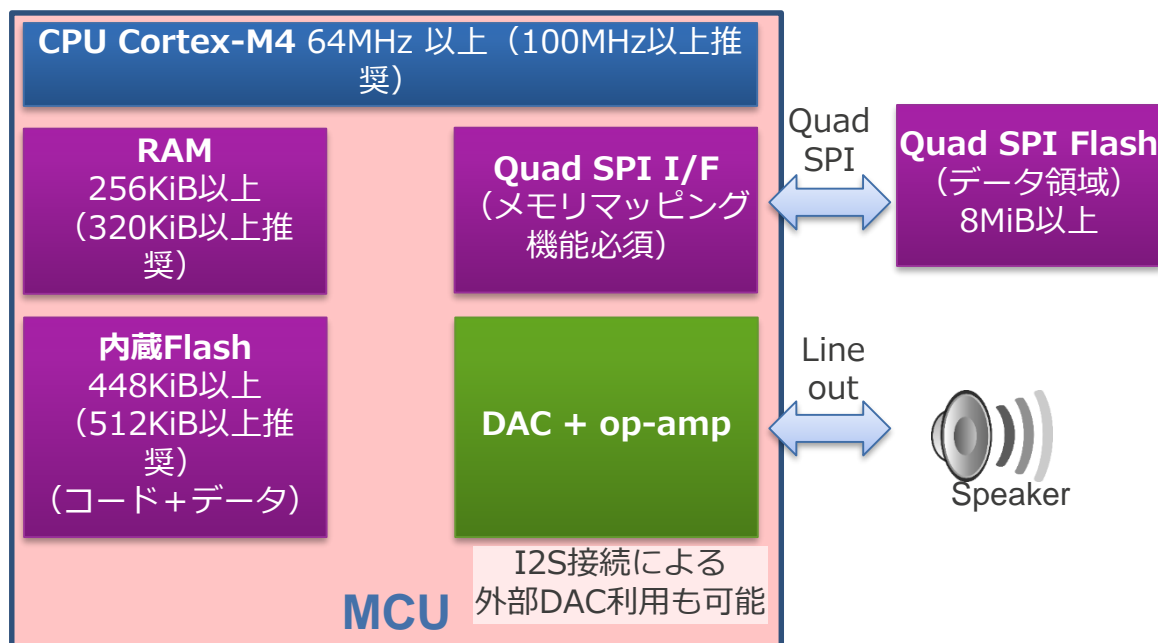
CPU Cortex-M4 64MHz 以上（100MHz以上推奨）

RAM
256KiB以上
（320KiB以上推奨）

Quad SPI I/F
（メモリマッピング機能必須）

Quad SPI

Quad SPI Flash
（データ領域）
8MiB以上

内蔵Flash
448KiB以上
（512KiB以上推奨）
（コード+データ）

DAC + op-amp

Line out

Speaker

I2S接続による
外部DAC利用も可能

MCU